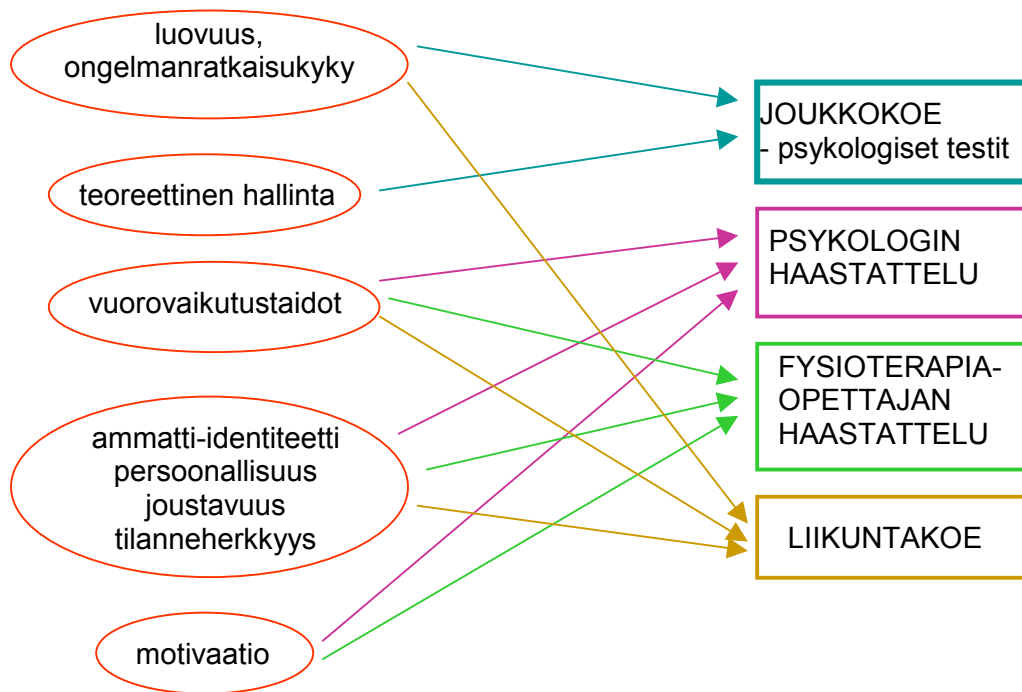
luovuus,
ongelmanratkaisukyky

teoreettinen hallinta

vuorovaikutustaidot

ammatti-identiteetti
persoonallisuus
joustavuus
tilanneherkkyys

motivaatio

JOUKKOKOE
- psykologiset testit

PSYKOLOGIN
HAASTATTELU

FYSIOTERAPIA-
OPETTAJAN
HAASTATTELU

LIIKUNTAKOE